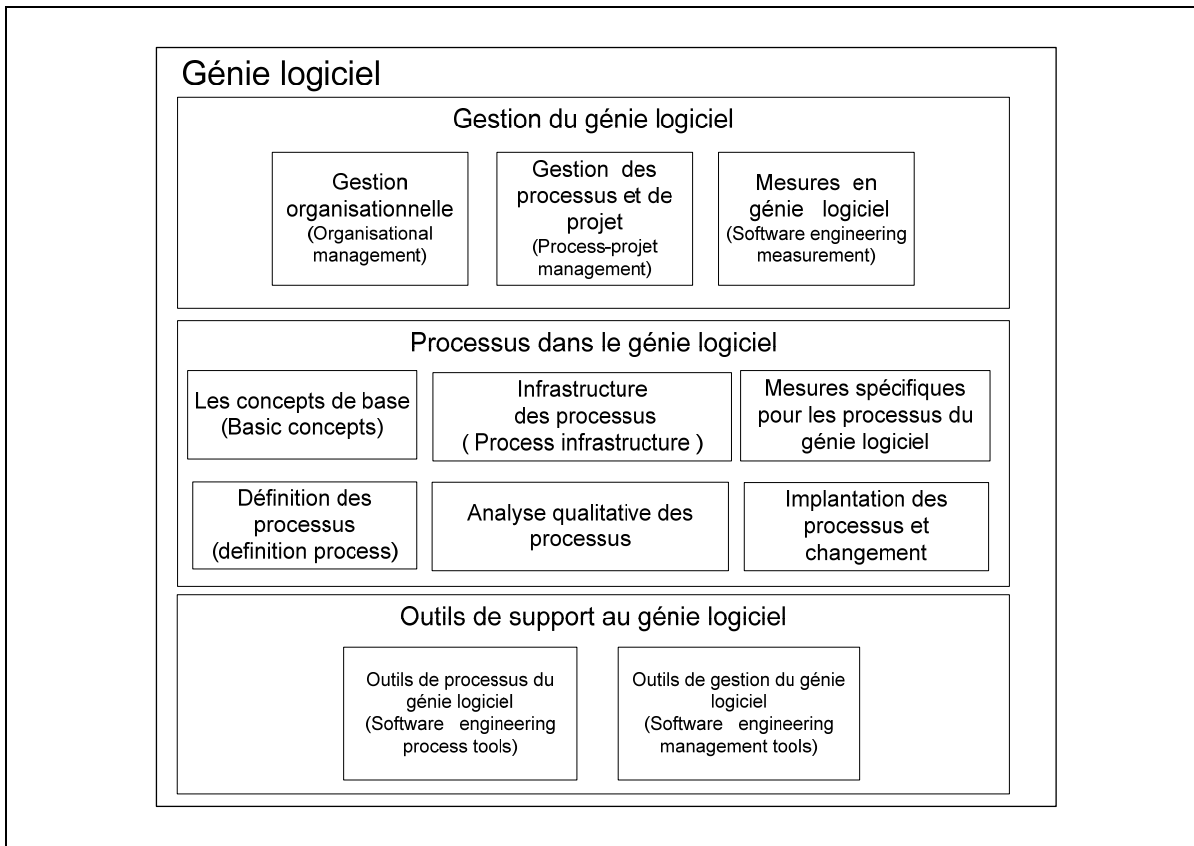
Génie logiciel

Gestion du génie logiciel

Gestion organisationnelle (Organisational management)

Gestion des processus et de projet (Process-projet management)

Mesures en génie logiciel (Software engineering measurement)

Processus dans le génie logiciel

Les concepts de base (Basic concepts)

Infrastructure des processus ( Process infrastructure )

Mesures spécifiques pour les processus du génie logiciel

Définition des processus (definition process)

Analyse qualitative des processus

Implantation des processus et changement

Outils de support au génie logiciel

Outils de processus du génie logiciel (Software engineering process tools)

Outils de gestion du génie logiciel (Software engineering management tools)